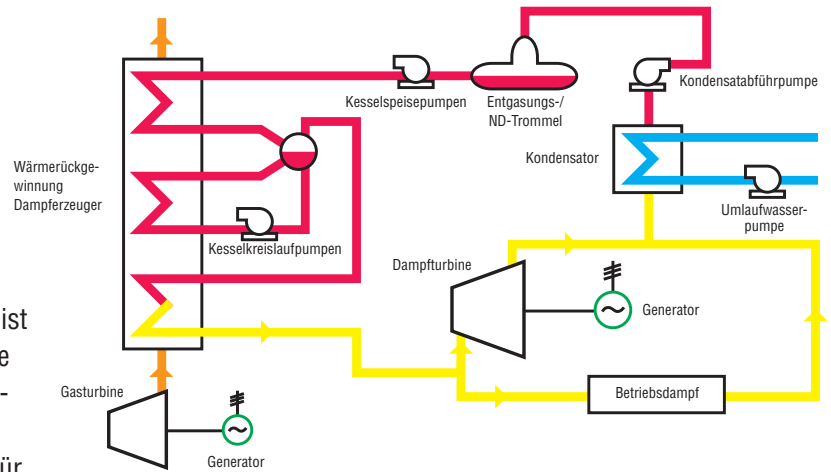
Wärmerückgewinnung Dampferzeuger

Kesselspeisepumpen

Entgasungs-/ ND-Trommel

Kondensatabführpumpe

Kondensator

Umlaufwasserpumpe

Kesselkreislaufpumpen

Dampfturbine

Generator

Gasturbine

Betriebsdampf

Generator

ist

e

-

ür